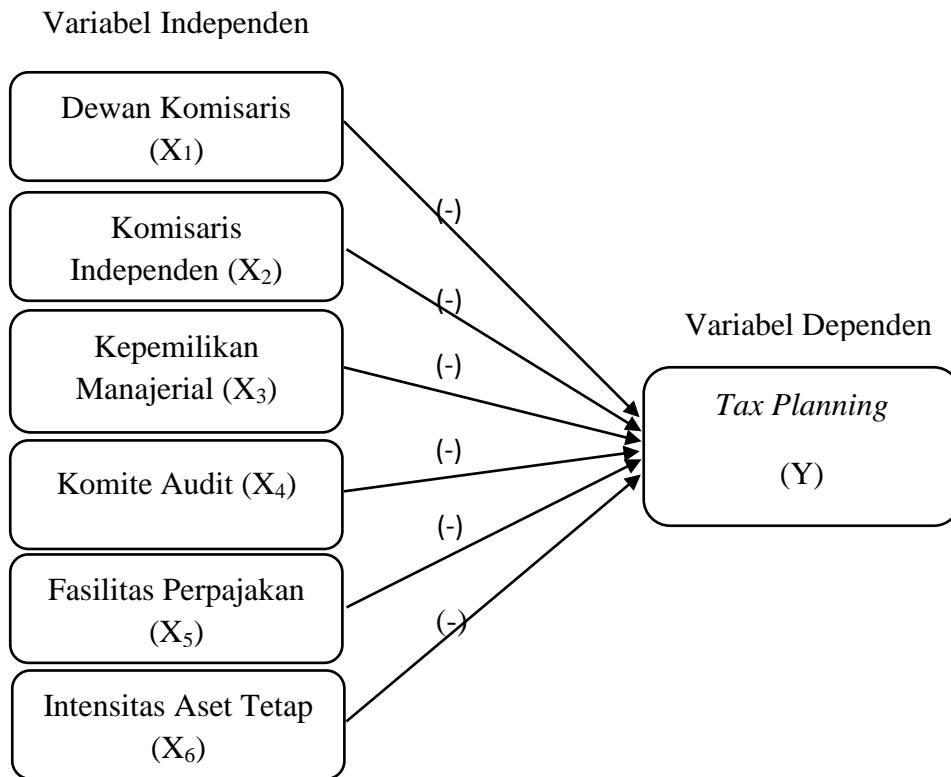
Variabel Independen

Dewan Komisaris ($X_1$)

Komisaris Independen ($X_2$)

Kepemilikan Manajerial ($X_3$)

Komite Audit ($X_4$)

Fasilitas Perpajakan ($X_5$)

Intensitas Aset Tetap ($X_6$)

(-)

(-)

(-)

(-)

(-)

(-)

Variabel Dependen

*Tax Planning*

(Y)